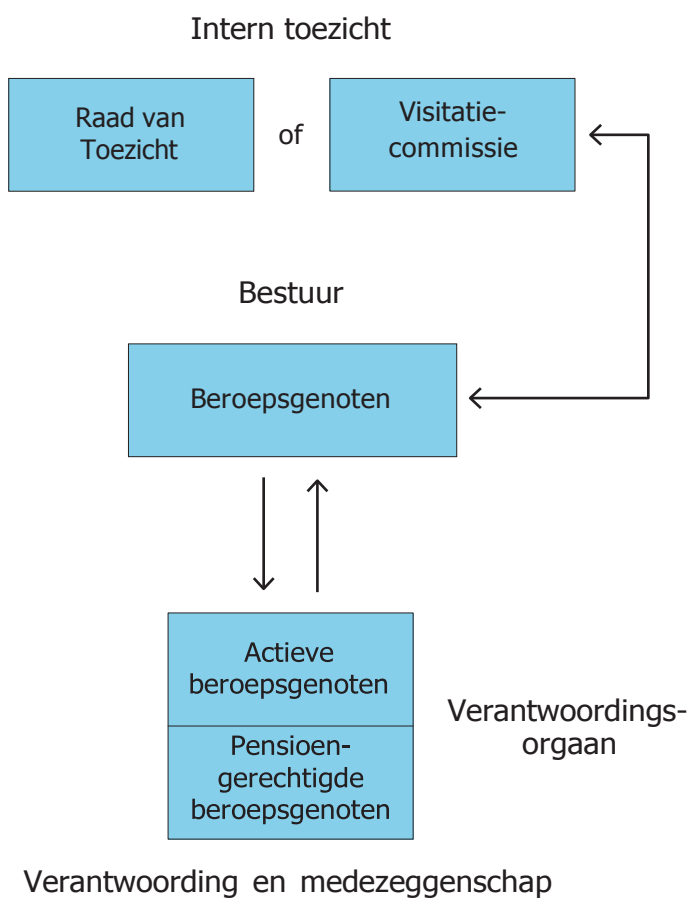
Intern toezicht

Raad van Toezicht

of

Visitatiecommissie

Bestuur

Beroepsgenoten

Actieve beroepsgenoten

Pensioengerechtigde beroepsgenoten

Verantwoordingsorgaan

Verantwoording en medezeggenschap